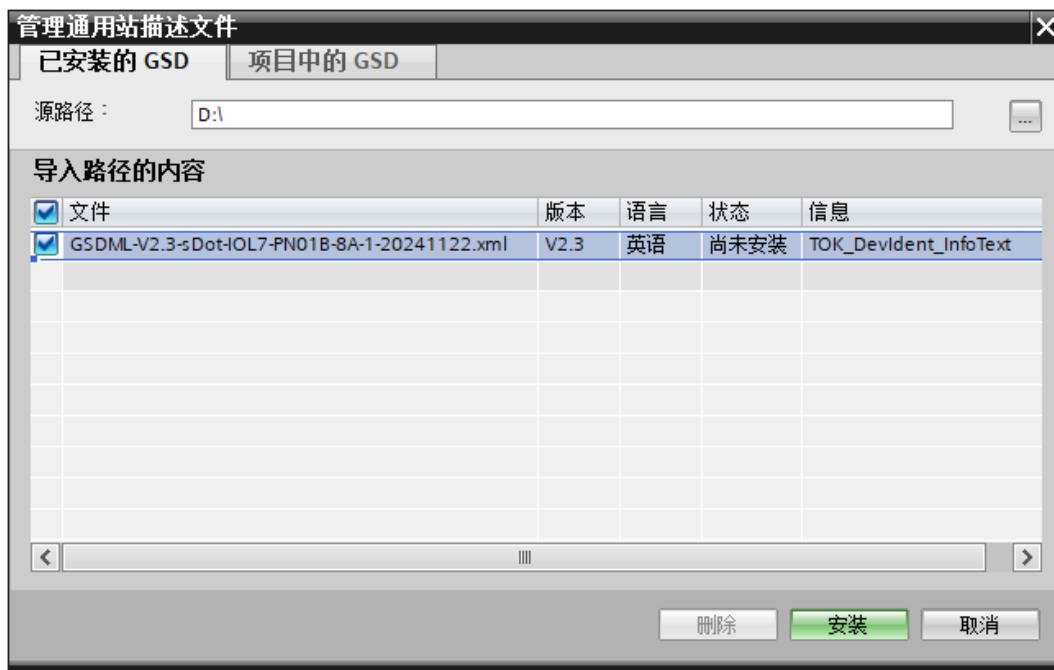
管理通用站描述文件

已安装的 GSD | 项目中的 GSD

源路径： D:\

...

导入路径的内容

| 文件 | 版本 | 语言 | 状态 | 信息 |
|---|---|---|---|---|
| GSDML-V2.3-sDot-IOL7-PN01B-8A-1-20241122.xml | V2.3 | 英语 | 尚未安装 | TOK_DevIdent_InfoText |

删除 安装 取消